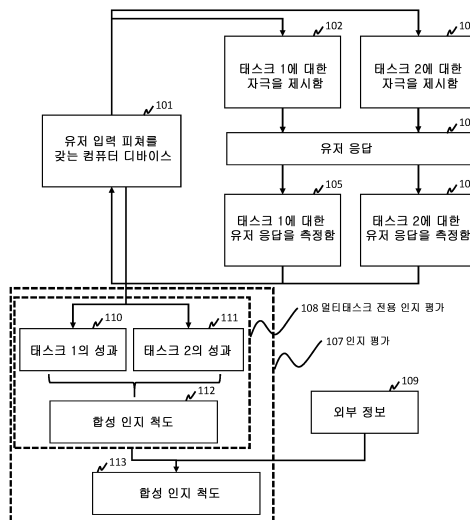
102

10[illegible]

101

태스크 1에 대한 자극을 제시함

태스크 2에 대한 자극을 제시함

유저 입력 피처를 갖는 컴퓨터 디바이스

10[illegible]

유저 응답

105

10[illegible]

태스크 1에 대한 유저 응답을 측정함

태스크 2에 대한 유저 응답을 측정함

108 멀티태스크 전용 인지 평가

110

111

태스크 1의 성과

태스크 2의 성과

107 인지 평가

112

합성 인지 척도

109

외부 정보

113

합성 인지 척도